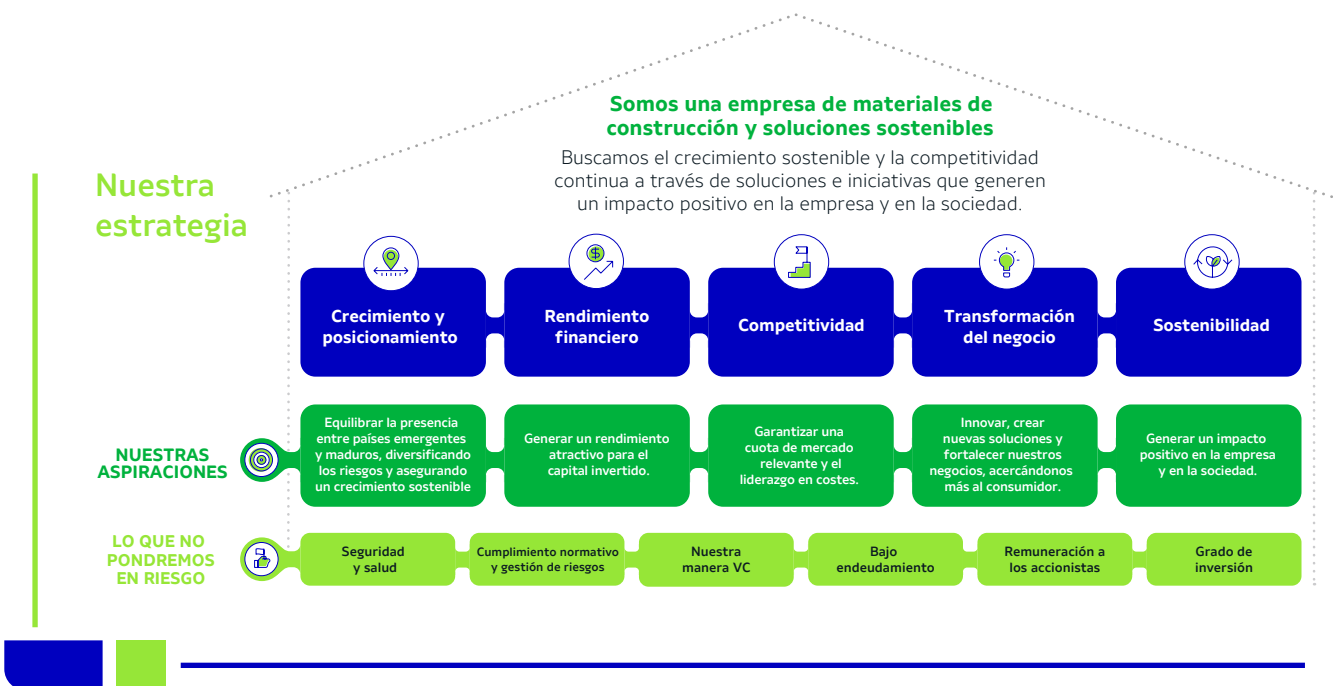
Nuestra estrategia

Somos una empresa de materiales de construcción y soluciones sostenibles

Buscamos el crecimiento sostenible y la competitividad continua a través de soluciones e iniciativas que generen un impacto positivo en la empresa y en la sociedad.

Crecimiento y posicionamiento

Rendimiento financiero

Competitividad

Transformación del negocio

Sostenibilidad

NUESTRAS ASPIRACIONES

Equilibrar la presencia entre países emergentes y maduros, diversificando los riesgos y asegurando un crecimiento sostenible

Generar un rendimiento atractivo para el capital invertido.

Garantizar una cuota de mercado relevante y el liderazgo en costes.

Innovar, crear nuevas soluciones y fortalecer nuestros negocios, acercándonos más al consumidor.

Generar un impacto positivo en la empresa y en la sociedad.

LO QUE NO PONDREMOS EN RIESGO

Seguridad y salud

Cumplimiento normativo y gestión de riesgos

Nuestra manera VC

Bajo endeudamiento

Remuneración a los accionistas

Grado de inversión